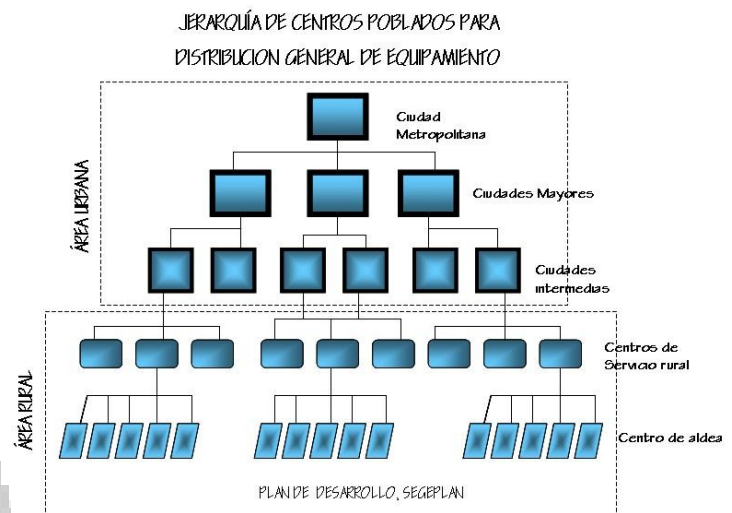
JERARQUÍA DE CENTROS POBLADOS PARA
DISTRIBUCION GENERAL DE EQUIPAMIENTO

ÁREA URBANA

Ciudad Metropolitana

Ciudades Mayores

Ciudades intermedias

ÁREA RURAL

Centros de Servicio rural

Centro de aldea

PLAN DE DESARROLLO, SEGEPLAN